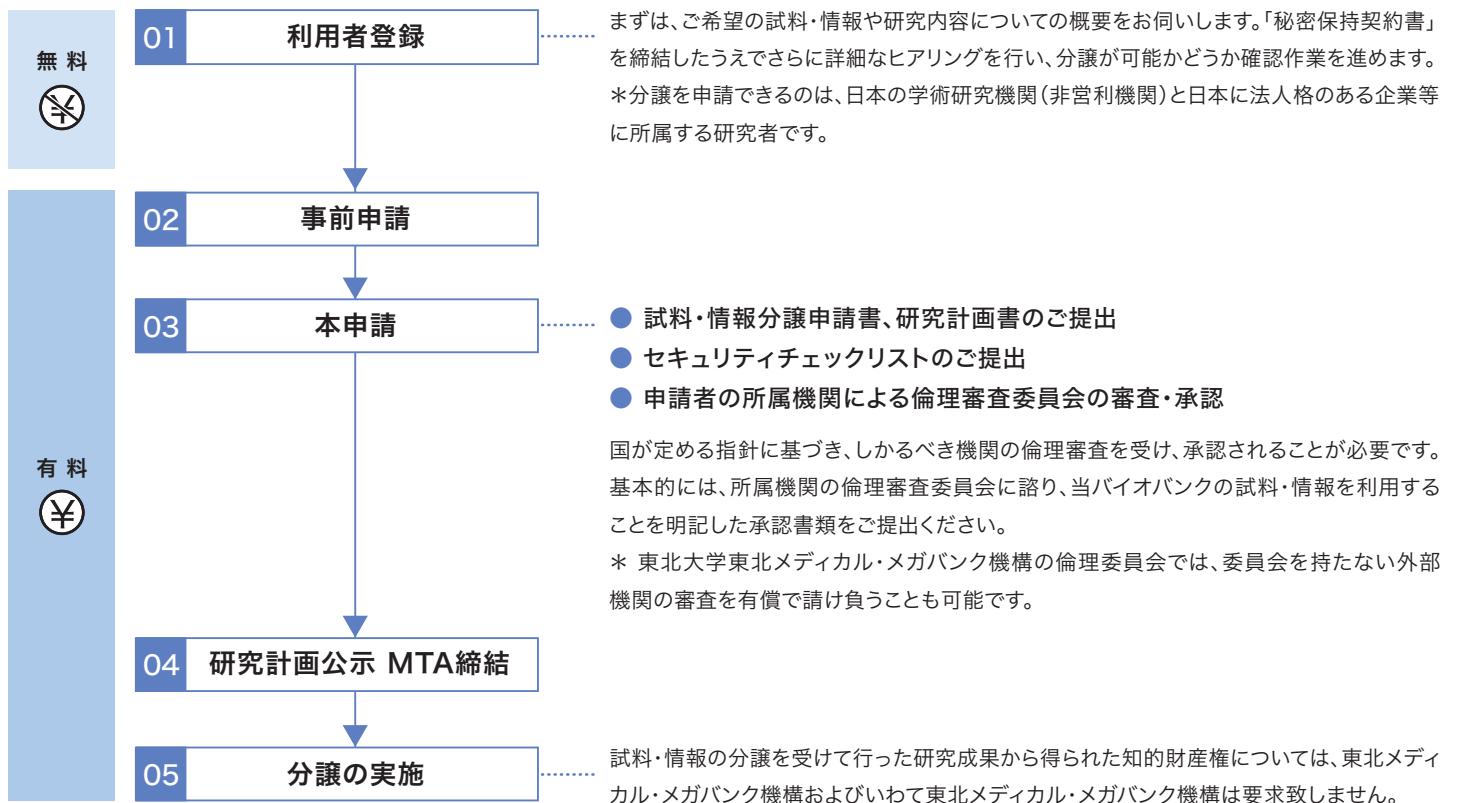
無料

01 利用者登録

まずは、ご希望の試料・情報や研究内容についての概要をお伺いします。「秘密保持契約書」を締結したうえでさらに詳細なヒアリングを行い、分譲が可能かどうか確認作業を進めます。
＊分譲を申請できるのは、日本の学術研究機関（非営利機関）と日本に法人格のある企業等に所属する研究者です。

有料

02 事前申請

03 本申請

● 試料・情報分譲申請書、研究計画書のご提出
● セキュリティチェックリストのご提出
● 申請者の所属機関による倫理審査委員会の審査・承認

国が定める指針に基づき、しかるべき機関の倫理審査を受け、承認されることが必要です。基本的には、所属機関の倫理審査委員会に諮り、当バイオバンクの試料・情報を利用することを明記した承認書類をご提出ください。
＊ 東北大学東北メディカル・メガバンク機構の倫理委員会では、委員会を持たない外部機関の審査を有償で請け負うことも可能です。

04 研究計画公示 MTA締結

05 分譲の実施

試料・情報の分譲を受けて行った研究成果から得られた知的財産権については、東北メディカル・メガバンク機構およびいわて東北メディカル・メガバンク機構は要求致しません。